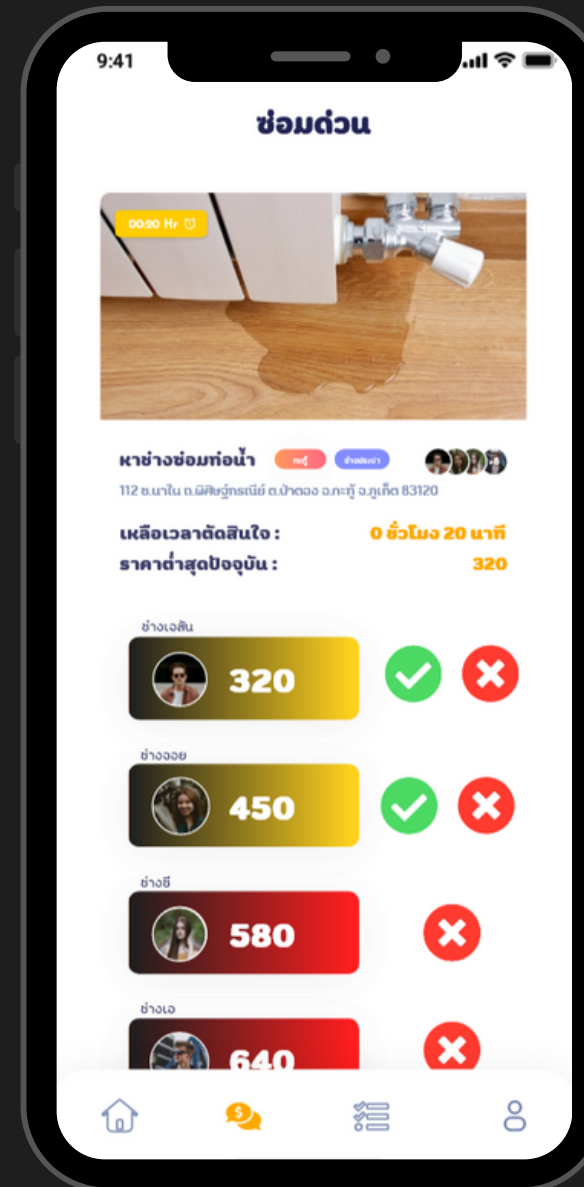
9:41

ซ่อมด่วน

00:20 Hr

หาช่างซ่อมท่อน้ำ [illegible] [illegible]

112 ซ.นาใน ถ.พิศิษฐ์กรณีย์ ต.ป่าตอง อ.กะทู้ จ.ภูเก็ต 83120

เหลือเวลาตัดสินใจ : 0 ชั่วโมง 20 นาที

ราคาต่ำสุดปัจจุบัน : 320

ช่างเจสัน

320

ช่างจอย

450

ช่างซี

580

ช่างเอ

640